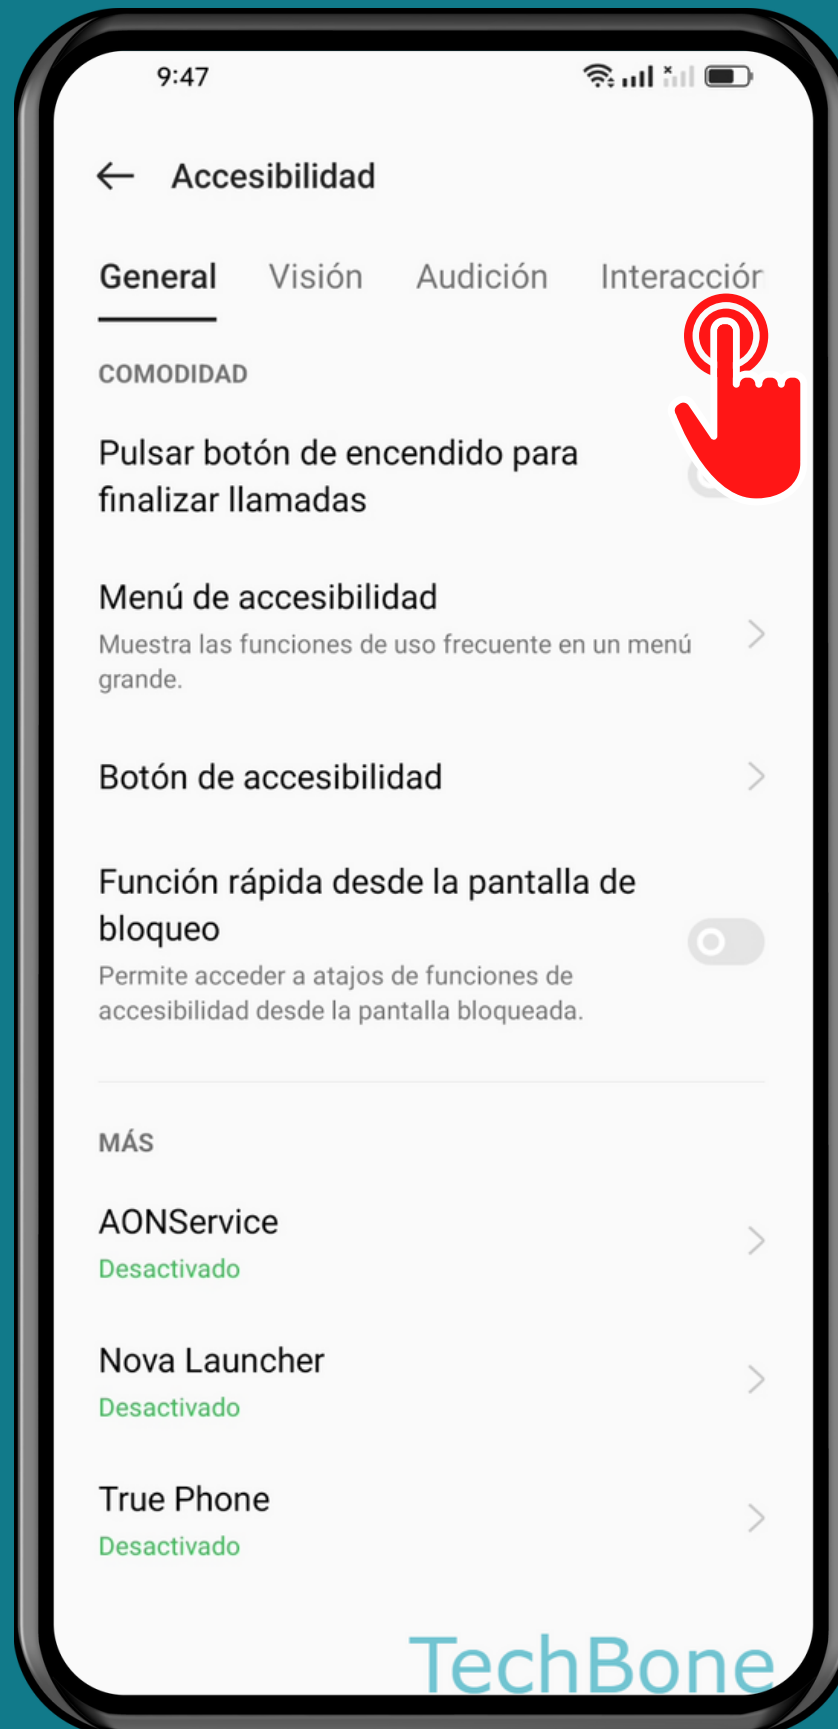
9:47

Accesibilidad

General Visión Audición Interacciór

COMODIDAD

Pulsar botón de encendido para finalizar llamadas

Menú de accesibilidad
Muestra las funciones de uso frecuente en un menú grande.

Botón de accesibilidad

Función rápida desde la pantalla de bloqueo
Permite acceder a atajos de funciones de accesibilidad desde la pantalla bloqueada.

MÁS

AONService
Desactivado

Nova Launcher
Desactivado

True Phone
Desactivado

TechBone